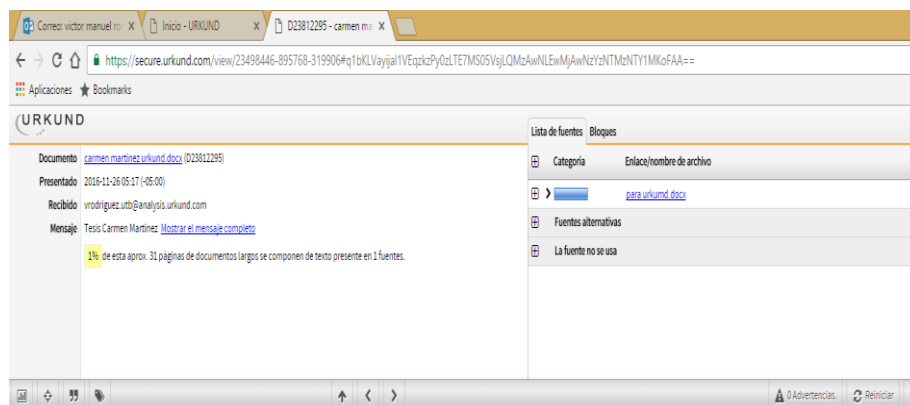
Correo: victor manuel ro × Inicio - URKUND × D23812295 - carmen ma ×

https://secure.urkund.com/view/23498446-895768-319906#q1bKLVayijal1VEqzkzPy0zLTE7MS05VsjLQMzAwNLEwMjAwNzYzNTMzNTY1MKoFAA==

Aplicaciones Bookmarks

URKUND

Documento carmen martinez urkund.docx (D23812295)

Presentado 2016-11-26 05:17 (-05:00)

Recibido vrodriguez.utb@analysis.urkund.com

Mensaje Tesis Carmen Martinez Mostrar el mensaje completo

1% de esta aprox. 31 páginas de documentos largos se componen de texto presente en 1 fuentes.

Lista de fuentes Bloques

Categoría Enlace/nombre de archivo

para urkumd.docx

Fuentes alternativas

La fuente no se usa

0 Advertencias. Reiniciar